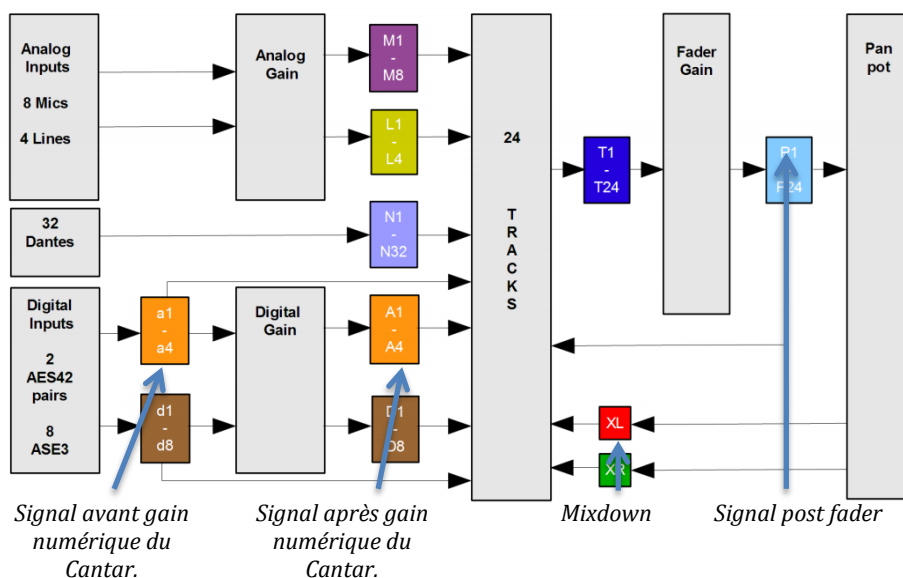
Analog Inputs

8 Mics

4 Lines

Analog Gain

M1 - M8

L1 - L4

24

T R A C K S

T1 - T24

Fader Gain

P1 - P24

Pan pot

32 Dantes

N1 - N32

Digital Inputs

2 AES42 pairs

8 ASE3

a1 - a4

d1 - d8

Digital Gain

A1 - A4

D1 - D8

XL

XR

Signal avant gain numérique du Cantar.

Signal après gain numérique du Cantar.

Mixdown

Signal post fader